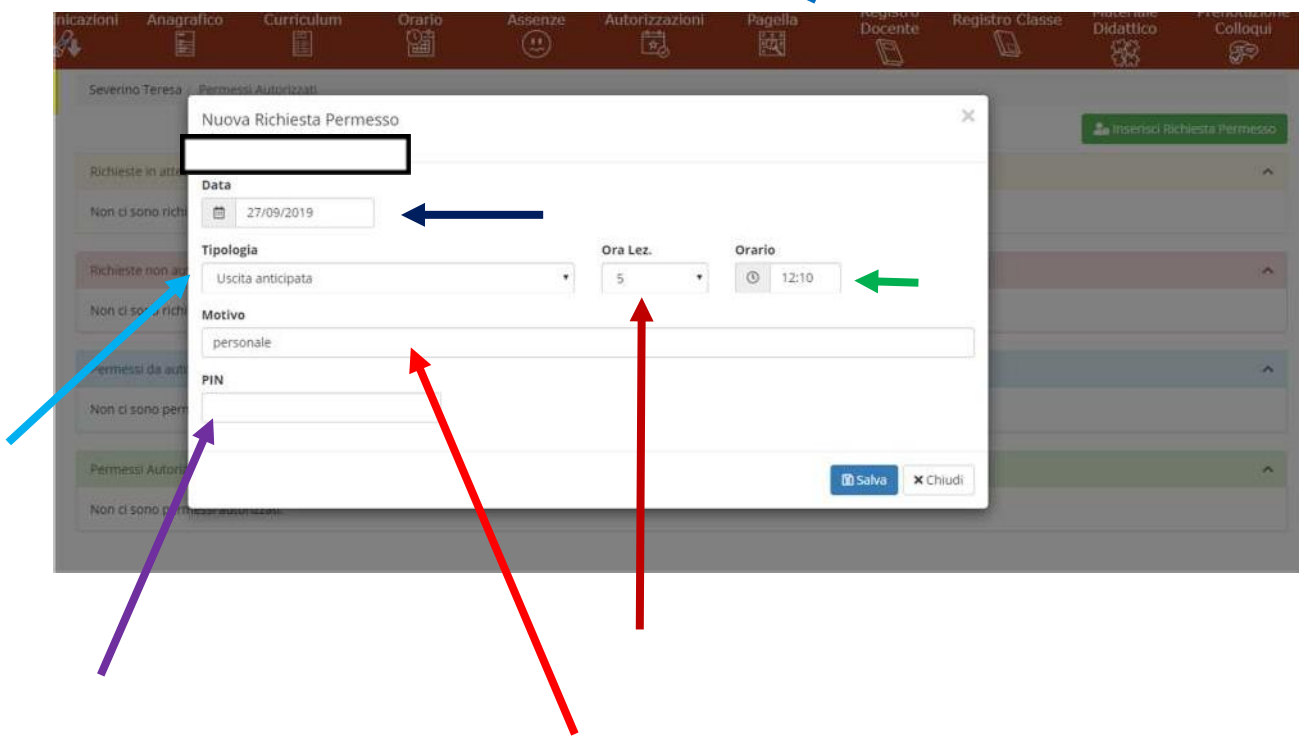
nicazioni Anagrafico Curriculum Orario Assenze Autorizzazioni Pagella Registro Docente Registro Classe Materiale Didattico Prenotazione Colloqui

Severino Teresa / Permessi Autorizzati

Inserisci Richiesta Permesso

Richieste in att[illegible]

Non ci sono rich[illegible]

Richieste non au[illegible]

Non ci sono rich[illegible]

Permessi da aut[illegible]

Non ci sono per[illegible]

Permessi Autori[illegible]

Non ci sono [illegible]messi autorizzati.

Nuova Richiesta Permesso

×

Data

27/09/2019

Tipologia

Uscita anticipata

Ora Lez.

5

Orario

12:10

Motivo

personale

PIN

Salva

× Chiudi